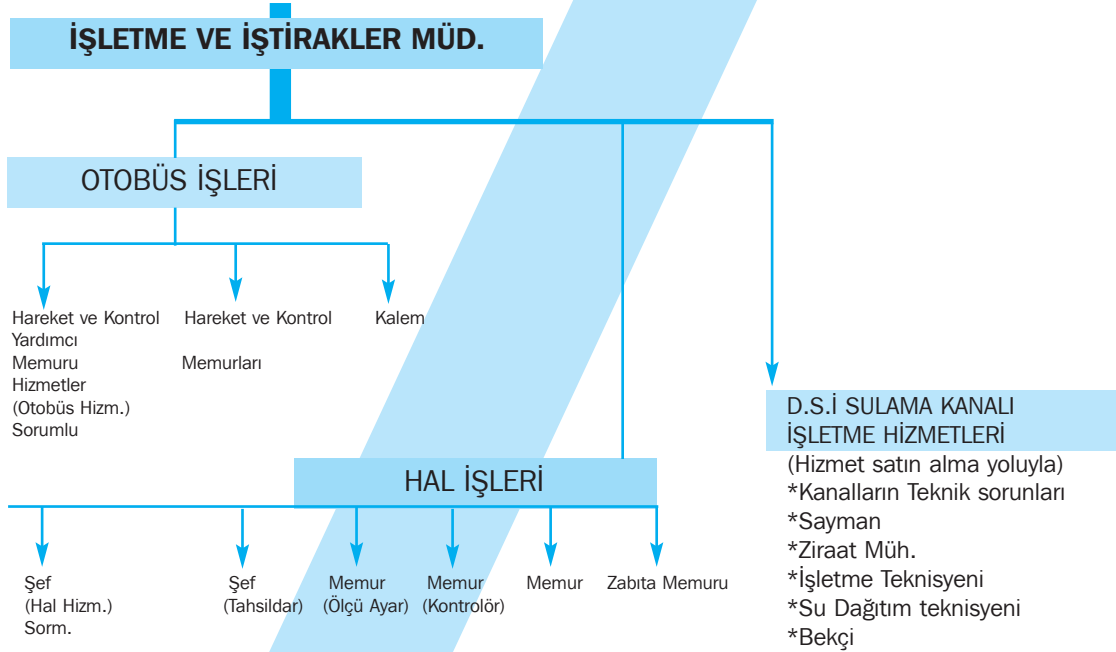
İŞLETME VE İŞTİRAKLER MÜD.

OTOBÜS İŞLERİ

Hareket ve Kontrol Yardımcı Memuru Hizmetler (Otobüs Hizm.) Sorumlu

Hareket ve Kontrol Memurları

Kalem

D.S.İ SULAMA KANALI İŞLETME HİZMETLERİ
(Hizmet satın alma yoluyla)
*Kanalların Teknik sorunları
*Sayman
*Ziraat Müh.
*İşletme Teknisyeni
*Su Dağıtım teknisyeni
*Bekçi

HAL İŞLERİ

Şef (Hal Hizm.) Sorm.

Şef (Tahsildar)

Memur (Ölçü Ayar)

Memur (Kontrolör)

Memur

Zabıta Memuru